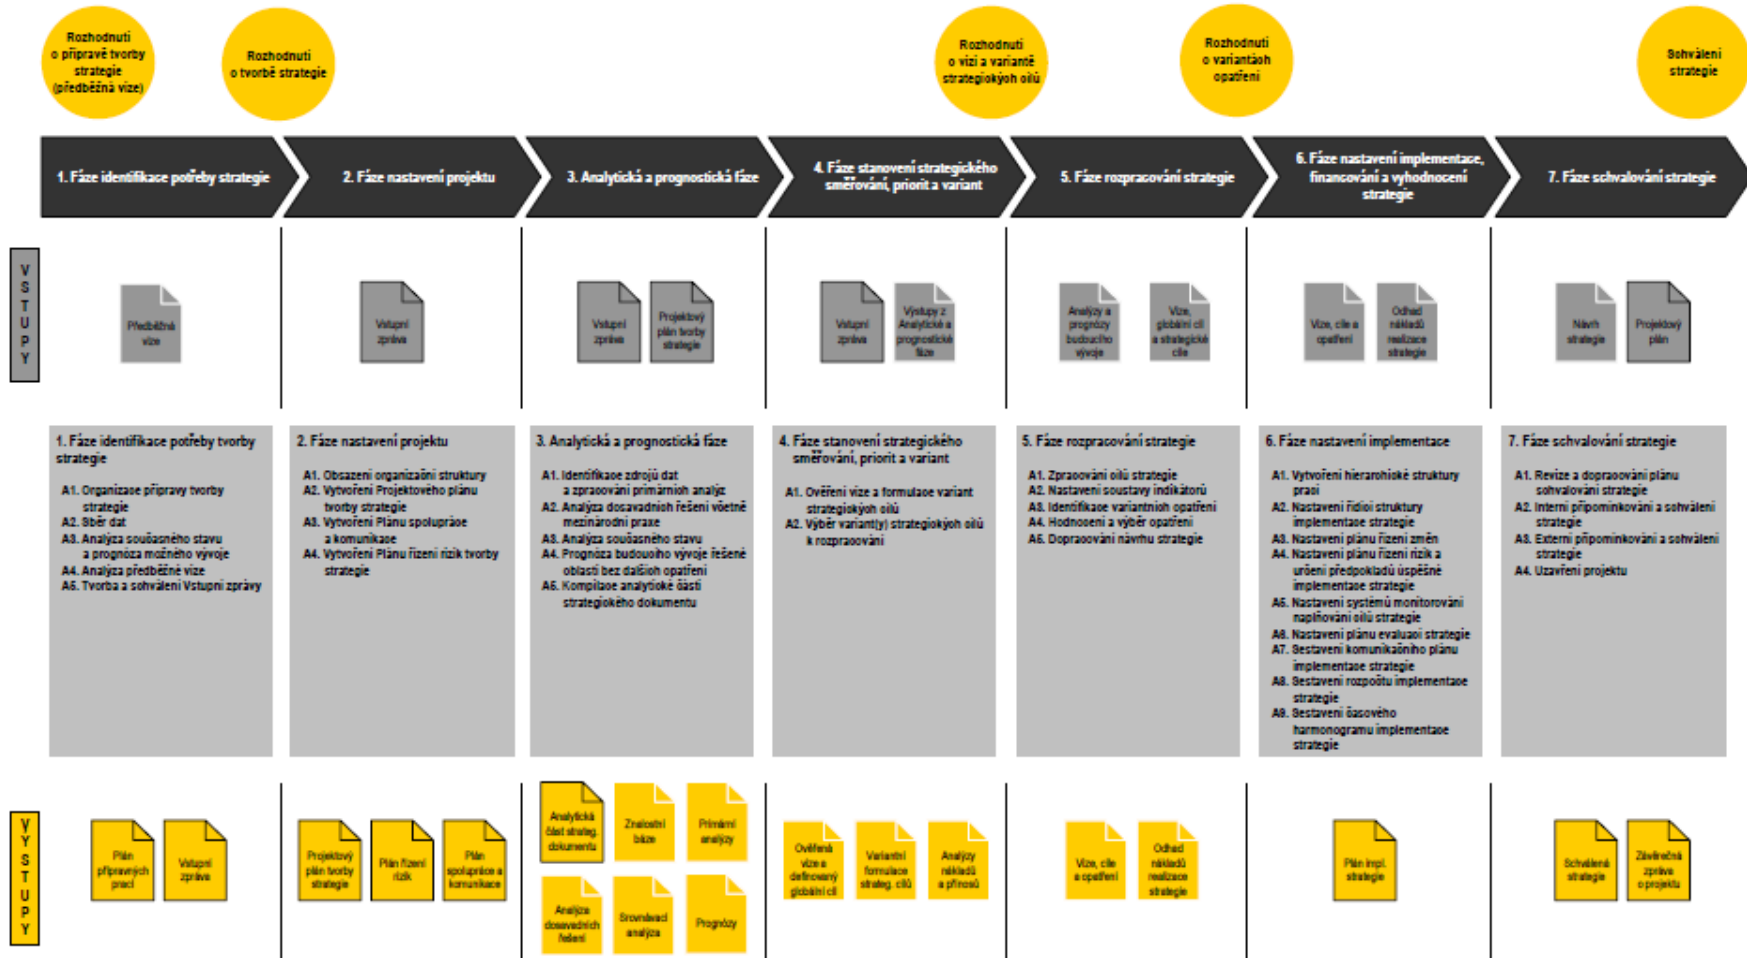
Rozhodnutí o přípravě tvorby strategie (předběžná vize)

Rozhodnutí o tvorbě strategie

Rozhodnutí o vizi a variantě strategických cílů

Rozhodnutí o variantách opatření

Schválení strategie

1. Fáze identifikace potřeby strategie

2. Fáze nastavení projektu

3. Analytická a prognostická fáze

4. Fáze stanovení strategického směřování, priorit a variant

5. Fáze rozpracování strategie

6. Fáze nastavení implementace, financování a vyhodnocení strategie

7. Fáze schvalování strategie

VSTUPY

Předběžná vize

Vstupní zpráva

Vstupní zpráva

Projektový plán tvorby strategie

Vstupní zpráva

Výstupy z Analytické a prognostické fáze

Analýzy a prognózy budoucího vývoje

Vize, globální cíl a strategické cíle

Vize, cíle a opatření

Odhad nákladů realizace strategie

Návrh strategie

Projektový plán

1. Fáze identifikace potřeby tvorby strategie
A1. Organizace přípravy tvorby strategie
A2. Sběr dat
A3. Analýza současného stavu a prognóza možného vývoje
A4. Analýza předběžné vize
A5. Tvorba a schválení Vstupní zprávy

2. Fáze nastavení projektu
A1. Obsazení organizační struktury
A2. Vytvoření Projektového plánu tvorby strategie
A3. Vytvoření Plánu spolupráce a komunikace
A4. Vytvoření Plánu řízení rizik tvorby strategie

3. Analytická a prognostická fáze
A1. Identifikace zdrojů dat a zpracování primárních analýz
A2. Analýza dosavadních řešení včetně mezinárodní praxe
A3. Analýza současného stavu
A4. Prognóza budoucího vývoje řešené oblasti bez dalších opatření
A5. Kompilace analytické části strategického dokumentu

4. Fáze stanovení strategického směřování, priorit a variant
A1. Ověření vize a formulace variant strategických cílů
A2. Výběr variant(y) strategických cílů k rozpracování

5. Fáze rozpracování strategie
A1. Zpracování cílů strategie
A2. Nastavení soustavy indikátorů
A3. Identifikace variantních opatření
A4. Hodnocení a výběr opatření
A5. Dopracování návrhu strategie

6. Fáze nastavení implementace
A1. Vytvoření hierarchické struktury prací
A2. Nastavení řídící struktury implementace strategie
A3. Nastavení plánu řízení změn
A4. Nastavení plánu řízení rizik a určení předpokladů úspěšné implementace strategie
A5. Nastavení systému monitorování naplňování cílů strategie
A6. Nastavení plánu evaluací strategie
A7. Sestavení komunikačního plánu implementace strategie
A8. Sestavení rozpočtu implementace strategie
A9. Sestavení časového harmonogramu implementace strategie

7. Fáze schvalování strategie
A1. Revize a dopracování plánu schvalování strategie
A2. Interní připomínkování a schválení strategie
A3. Externí připomínkování a schválení strategie
A4. Uzavření projektu

VÝSTUPY

Plán přípravných prací

Vstupní zpráva

Projektový plán tvorby strategie

Plán řízení rizik

Plán spolupráce a komunikace

Analytická část strateg. dokumentu

Znalostní báze

Primární analýzy

Analýza dosavadních řešení

Srovnávací analýza

Prognózy

Ověřená vize a definovaný globální cíl

Variantní formulace strateg. cílů

Analýzy nákladů a přínosů

Vize, cíle a opatření

Odhad nákladů realizace strategie

Plán impl. strategie

Schválená strategie

Závěrečná zpráva o projektu